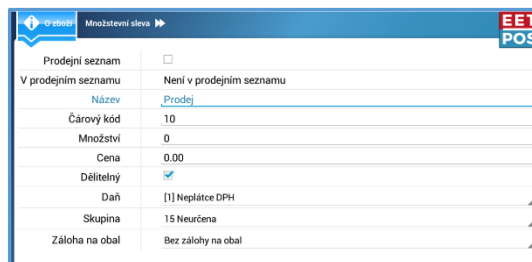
O zboží
Množstevní sleva
EET
POS

| | |
|---|---|
| Prodejní seznam | |
| V prodejním seznamu | Není v prodejním seznamu |
| Název | Prodej |
| Čárový kód | 10 |
| Množství | 0 |
| Cena | 0.00 |
| Dělitelný | |
| Daň | [1] Neplátce DPH |
| Skupina | 15 Neurčena |
| Záloha na obal | Bez zálohy na obal |